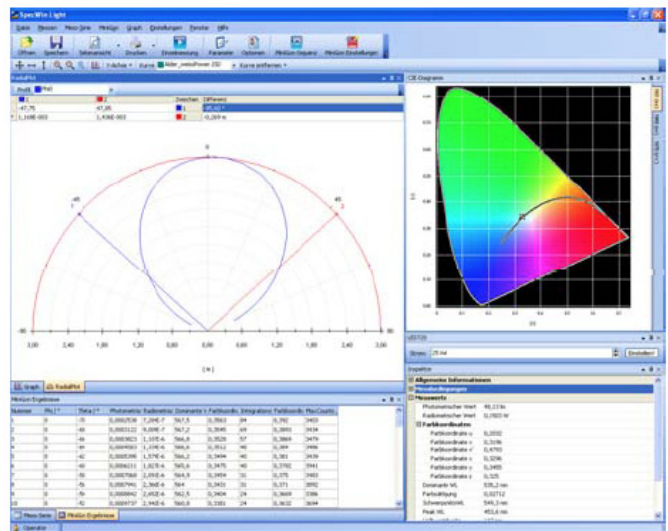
SpecWin Light

Datei Messen Messerie MiniGon Graph Einstellungen Fenster Hilfe

Öffnen Speichern Seitenansicht Drucken Einstellungen Parameter Optionen MiniGon Einzelmess MiniGon Einstellungen

Y-Achse Kurve Kurve entfernen

RadialPlot

Profil PhiS

| 1 | 2 | Zwischen | Differenz |
|---|---|---|---|
| -47,75 | 47,95 | | 95,60 ° |
| 1,168E-003 | 1,436E-003 | | -0,269 m |

0

-45

45

-90

90

3,00 2,40 1,80 1,20 0,60 0,00 0,60 1,20 1,80 2,40 3,00

[ m ]

Graph RadialPlot

MiniGon Ergebnisse

| Nummer | Phi [°] | Theta [°] | Photometrie | Radiometrie | Dominante V | Farbkoordin | Integration | Farbkoordin | Max.Counts |
|---|---|---|---|---|---|---|---|---|---|
| 1 | 0 | -70 | 0,0002538 | 7,284E-7 | 567,5 | 0,3863 | 84 | 0,392 | 3403 |
| 2 | 0 | -65 | 0,0002122 | 9,009E-7 | 567,2 | 0,3845 | 69 | 0,3901 | 3434 |
| 3 | 0 | -60 | 0,0003823 | 1,105E-6 | 566,8 | 0,3528 | 57 | 0,3869 | 3479 |
| 4 | 0 | -55 | 0,0004503 | 1,334E-6 | 566,6 | 0,3512 | 48 | 0,384 | 3486 |
| 5 | 0 | -50 | 0,0005395 | 1,574E-6 | 566,2 | 0,3494 | 40 | 0,381 | 3439 |
| 6 | 0 | -45 | 0,0006211 | 1,827E-6 | 565,6 | 0,3475 | 40 | 0,3782 | 3941 |
| 7 | 0 | -40 | 0,0007068 | 2,090E-6 | 564,9 | 0,3459 | 31 | 0,375 | 3403 |
| 8 | 0 | -35 | 0,0007941 | 2,360E-6 | 564 | 0,3431 | 31 | 0,371 | 3892 |
| 9 | 0 | -30 | 0,0008842 | 2,652E-6 | 562,5 | 0,3404 | 24 | 0,3669 | 3386 |
| 10 | 0 | -25 | 0,0009737 | 2,946E-6 | 560,8 | 0,3381 | 24 | 0,3632 | 3694 |

Messe Serie MiniGon Ergebnisse

Operator

CIE Diagramm

0,9
0,8
0,7
0,6
0,5
0,4
0,3
0,2
0,1
0

0 0,1 0,2 0,3 0,4 0,5 0,6 0,7 0,8

Strom: 25 mA

Einstellen!

Inspektor

Allgemeine Informationen
Messbedingungen
Messwerte

Photometrischer Wert 48,11 lm
Radiometrischer Wert 0,1503 W

Farbkoordinaten
Farbkoordinate x 0,3552
Farbkoordinate y 0,3196
Farbkoordinate u' 0,4793
Farbkoordinate v' 0,3296
Farbkoordinate u 0,2455
Farbkoordinate v 0,325
Dominante WL 538,2 nm
Farbsättigung 0,02712
Schwerpunkt WL 549,3 nm
Peak WL 453,6 nm